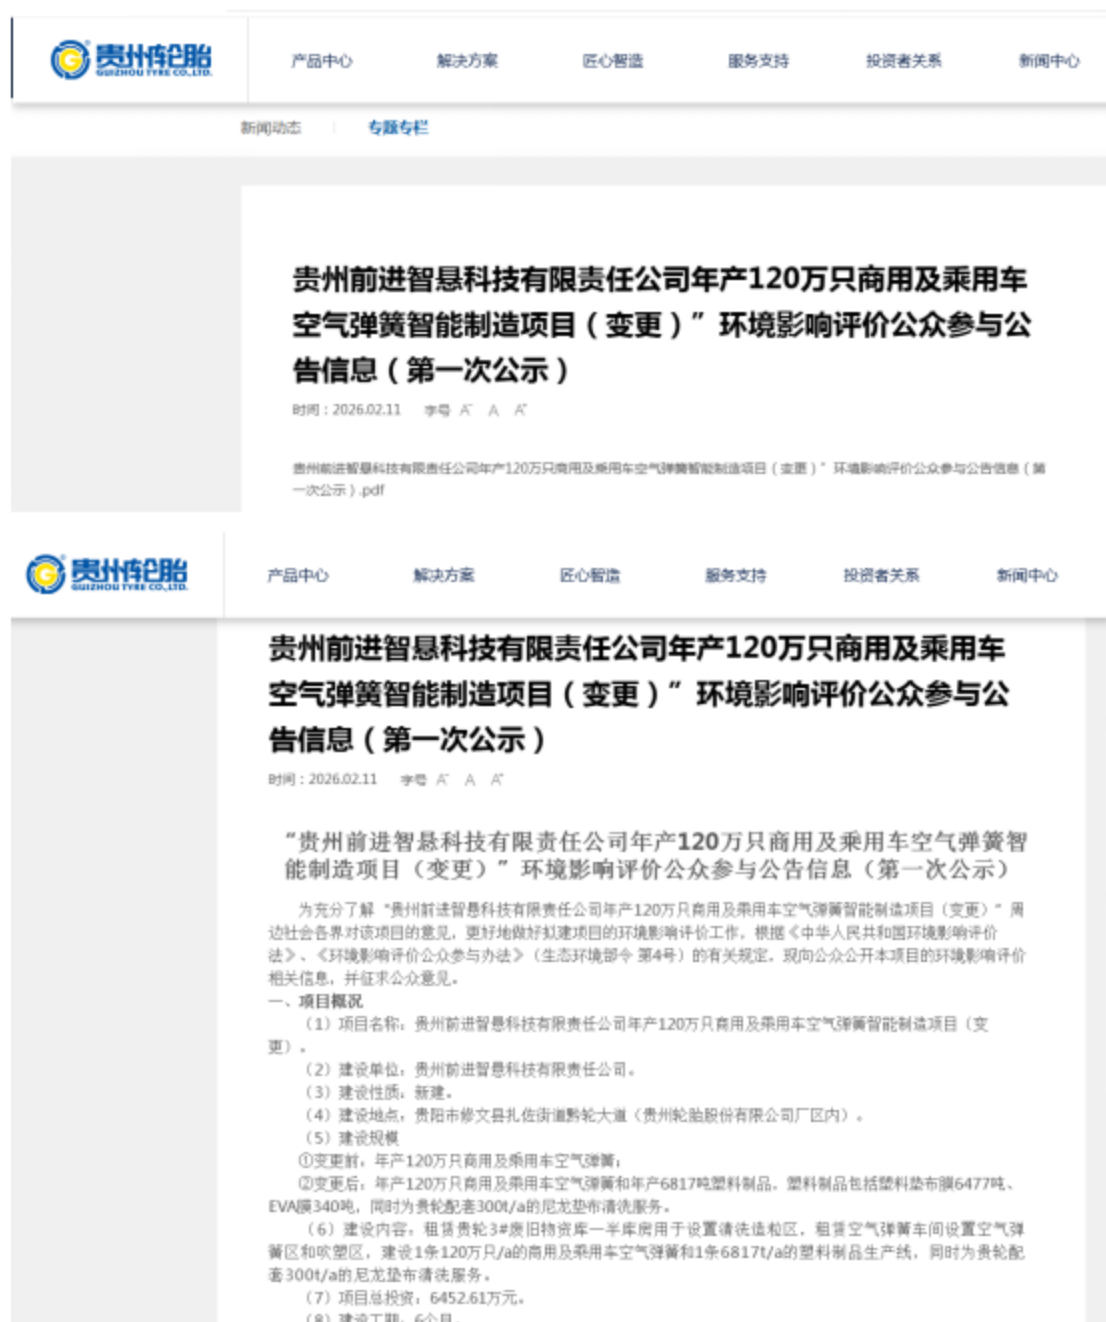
贵州轮胎
GUIZHOU TYRE CO.,LTD.

产品中心　解决方案　匠心智造　服务支持　投资者关系　新闻中心

新闻动态　专题专栏

贵州前进智悬科技有限责任公司年产120万只商用及乘用车空气弹簧智能制造项目（变更）”环境影响评价公众参与公告信息（第一次公示）

时间：2026.02.11　字号 A A A

贵州前进智悬科技有限责任公司年产120万只商用及乘用车空气弹簧智能制造项目（变更）”环境影响评价公众参与公告信息（第一次公示）.pdf

贵州轮胎
GUIZHOU TYRE CO.,LTD.

产品中心　解决方案　匠心智造　服务支持　投资者关系　新闻中心

贵州前进智悬科技有限责任公司年产120万只商用及乘用车空气弹簧智能制造项目（变更）”环境影响评价公众参与公告信息（第一次公示）

时间：2026.02.11　字号 A A A

“贵州前进智悬科技有限责任公司年产120万只商用及乘用车空气弹簧智能制造项目（变更）”环境影响评价公众参与公告信息（第一次公示）

为充分了解“贵州前进智悬科技有限责任公司年产120万只商用及乘用车空气弹簧智能制造项目（变更）”周边社会各界对该项目的意见，更好地做好拟建项目的环境影响评价工作，根据《中华人民共和国环境影响评价法》、《环境影响评价公众参与办法》（生态环境部令 第4号）的有关规定，现向公众公开本项目的环境影响评价相关信息，并征求公众意见。

一、项目概况

（1）项目名称：贵州前进智悬科技有限责任公司年产120万只商用及乘用车空气弹簧智能制造项目（变更）。

（2）建设单位：贵州前进智悬科技有限责任公司。

（3）建设性质：新建。

（4）建设地点：贵阳市修文县扎佐街道黔轮大道（贵州轮胎股份有限公司厂区内）。

（5）建设规模

①变更前：年产120万只商用及乘用车空气弹簧；

②变更后：年产120万只商用及乘用车空气弹簧和年产6817吨塑料制品。塑料制品包括塑料垫布膜6477吨、EVA膜340吨，同时为贵轮配套300t/a的尼龙垫布清洗服务。

（6）建设内容：租赁贵轮3#废旧物资库一半库房用于设置清洗造粒区，租赁空气弹簧车间设置空气弹簧区和吹塑区，建设1条120万只/a的商用及乘用车空气弹簧和1条6817t/a的塑料制品生产线，同时为贵轮配套300t/a的尼龙垫布清洗服务。

（7）项目总投资：6452.61万元。

（8）建设工期：6个月